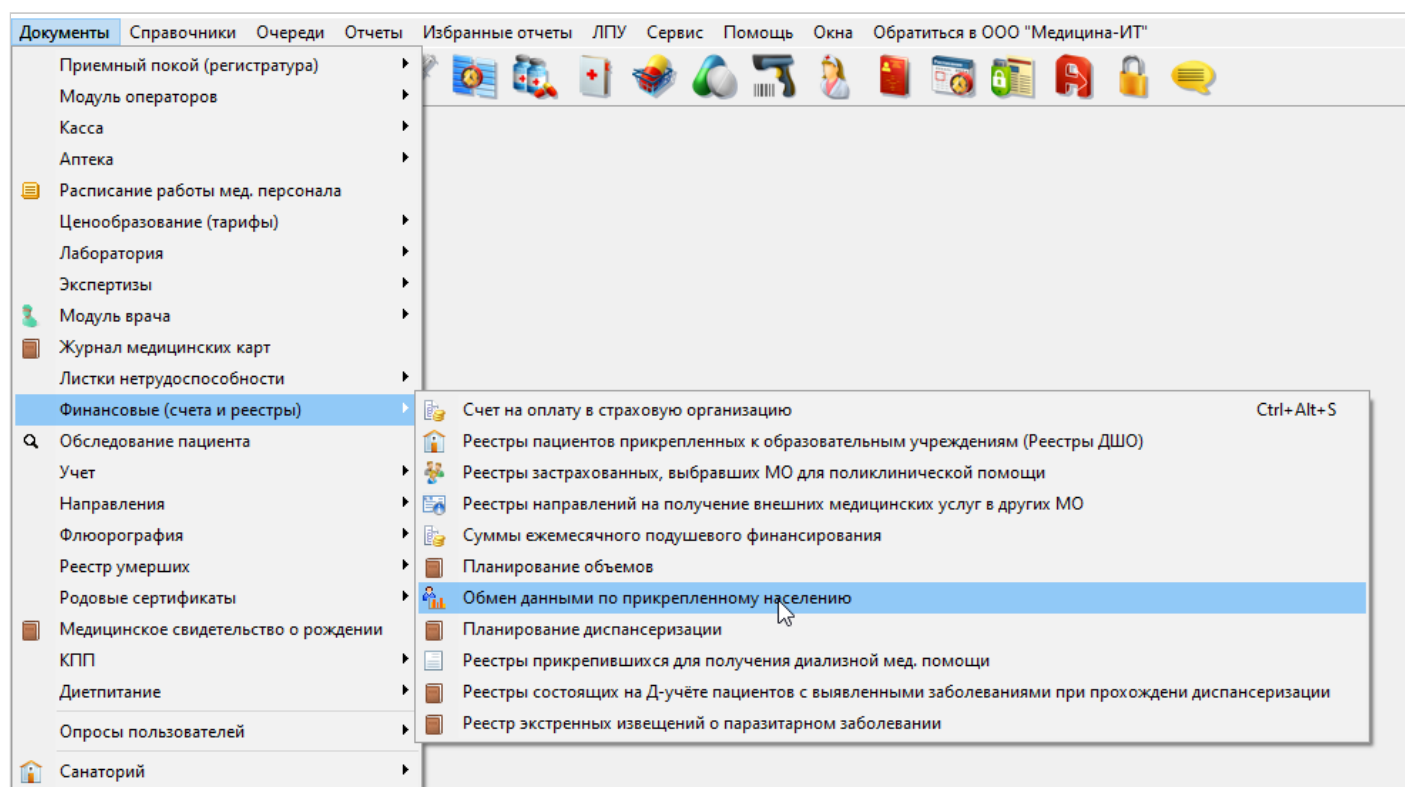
Документы Справочники Очереди Отчеты Избранные отчеты ЛПУ Сервис Помощь Окна Обратиться в ООО "Медицина-ИТ"

Приемный покой (регистратура)
Модуль операторов
Касса
Аптека
Расписание работы мед. персонала
Ценообразование (тарифы)
Лаборатория
Экспертизы
Модуль врача
Журнал медицинских карт
Листки нетрудоспособности
Финансовые (счета и реестры)
Обследование пациента
Учет
Направления
Флюорография
Реестр умерших
Родовые сертификаты
Медицинское свидетельство о рождении
КПП
Диетпитание
Опросы пользователей
Санаторий

Счет на оплату в страховую организацию Ctrl+Alt+S
Реестры пациентов прикрепленных к образовательным учреждениям (Реестры ДШО)
Реестры застрахованных, выбравших МО для поликлинической помощи
Реестры направлений на получение внешних медицинских услуг в других МО
Суммы ежемесячного подушевого финансирования
Планирование объемов
Обмен данными по прикрепленному населению
Планирование диспансеризации
Реестры прикрепившихся для получения диализной мед. помощи
Реестры состоящих на Д-учёте пациентов с выявленными заболеваниями при прохождени диспансеризации
Реестр экстренных извещений о паразитарном заболевании